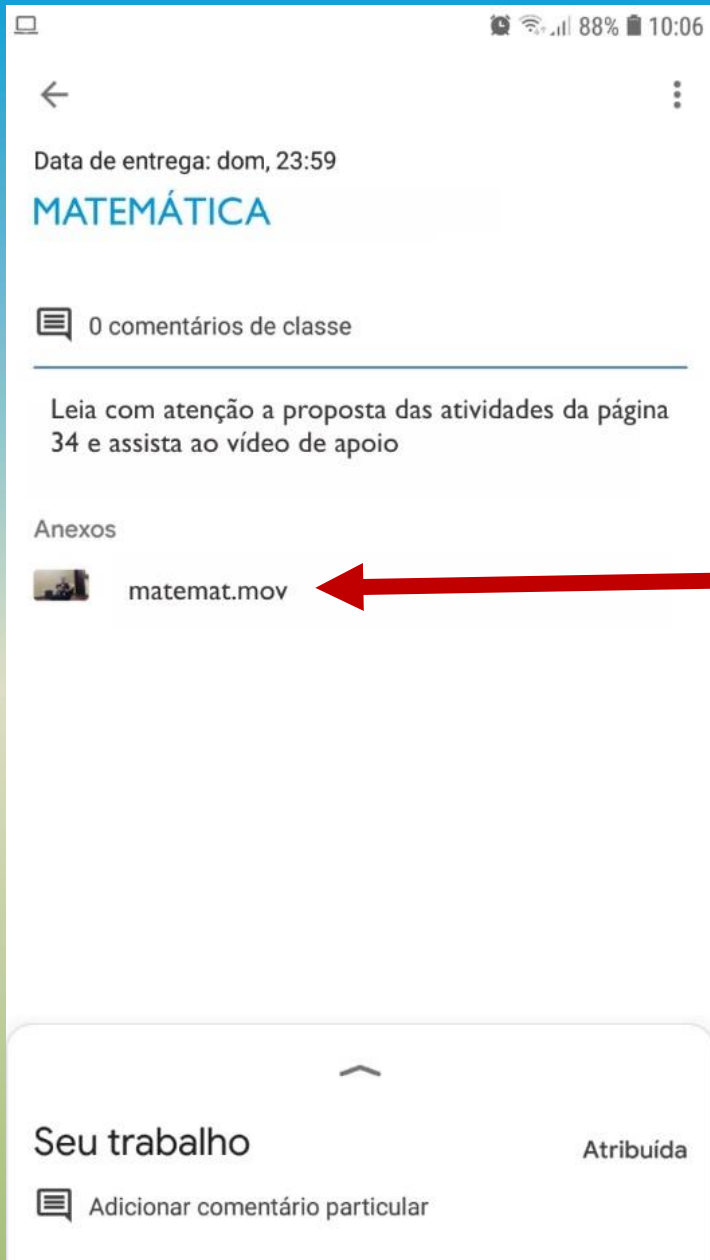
88% 10:06

Data de entrega: dom, 23:59
MATEMÁTICA

0 comentários de classe

Leia com atenção a proposta das atividades da página 34 e assista ao vídeo de apoio

Anexos

matemat.mov

Seu trabalho

Atribuída

Adicionar comentário particular